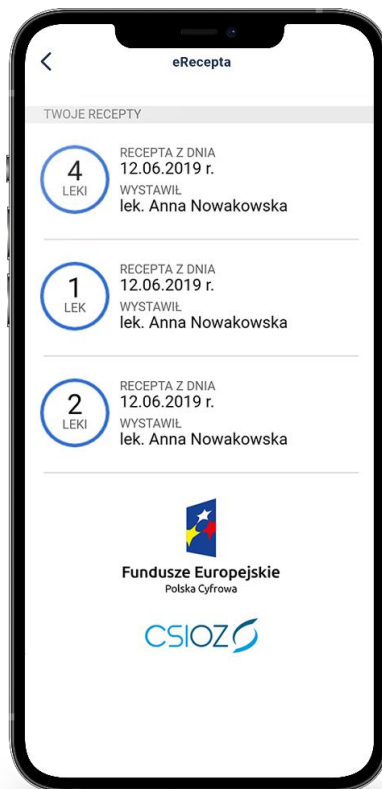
eRecepta

TWOJE RECEPTY

4
LEKI
RECEPTA Z DNIA
12.06.2019 r.
WYSTAWIŁ
lek. Anna Nowakowska

1
LEK
RECEPTA Z DNIA
12.06.2019 r.
WYSTAWIŁ
lek. Anna Nowakowska

2
LEKI
RECEPTA Z DNIA
12.06.2019 r.
WYSTAWIŁ
lek. Anna Nowakowska

Fundusze Europejskie
Polska Cyfrowa

CSIOZ